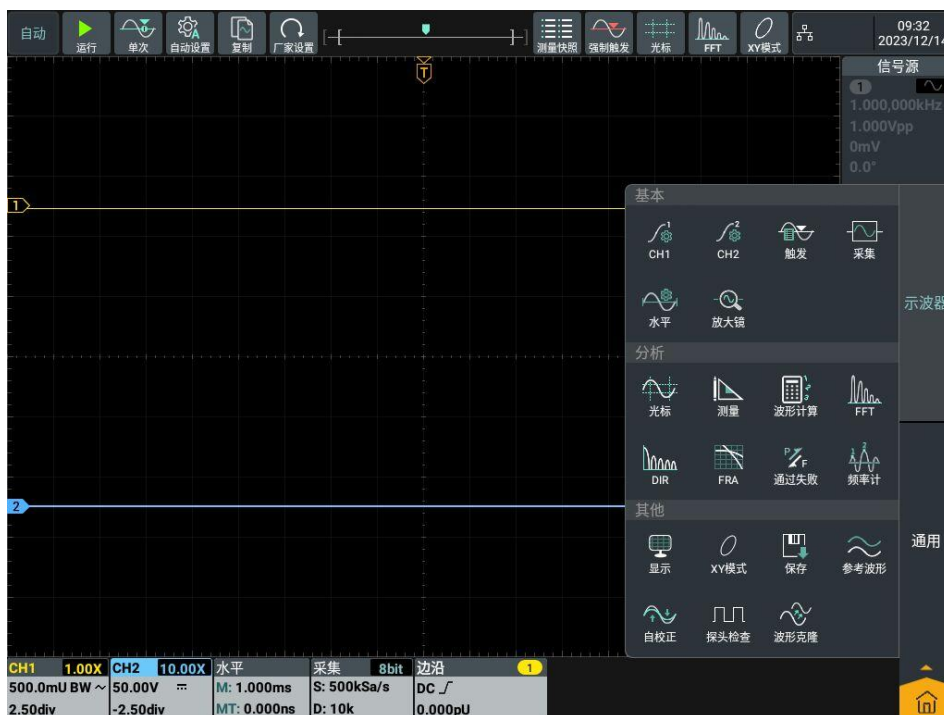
自动 运行 单次 自动设置 复制 厂家设置 测量快照 强制触发 光标 FFT XY模式 09:32 2023/12/14

T

信号源
1
1.000,000kHz
1.000Vpp
0mV
0.0°

1

基本
CH1 CH2 触发 采集
水平 放大镜

示波器

分析
光标 测量 波形计算 FFT
DIR FRA 通过失败 频率计

2

其他
显示 XY模式 保存 参考波形
自校正 探头检查 波形克隆

通用

CH1 1.00X CH2 10.00X 水平 采集 8bit 边沿 1
500.0mU BW ~ 50.00V ⎓ M: 1.000ms S: 500kSa/s DC
2.50div -2.50div MT: 0.000ns D: 10k 0.000pU